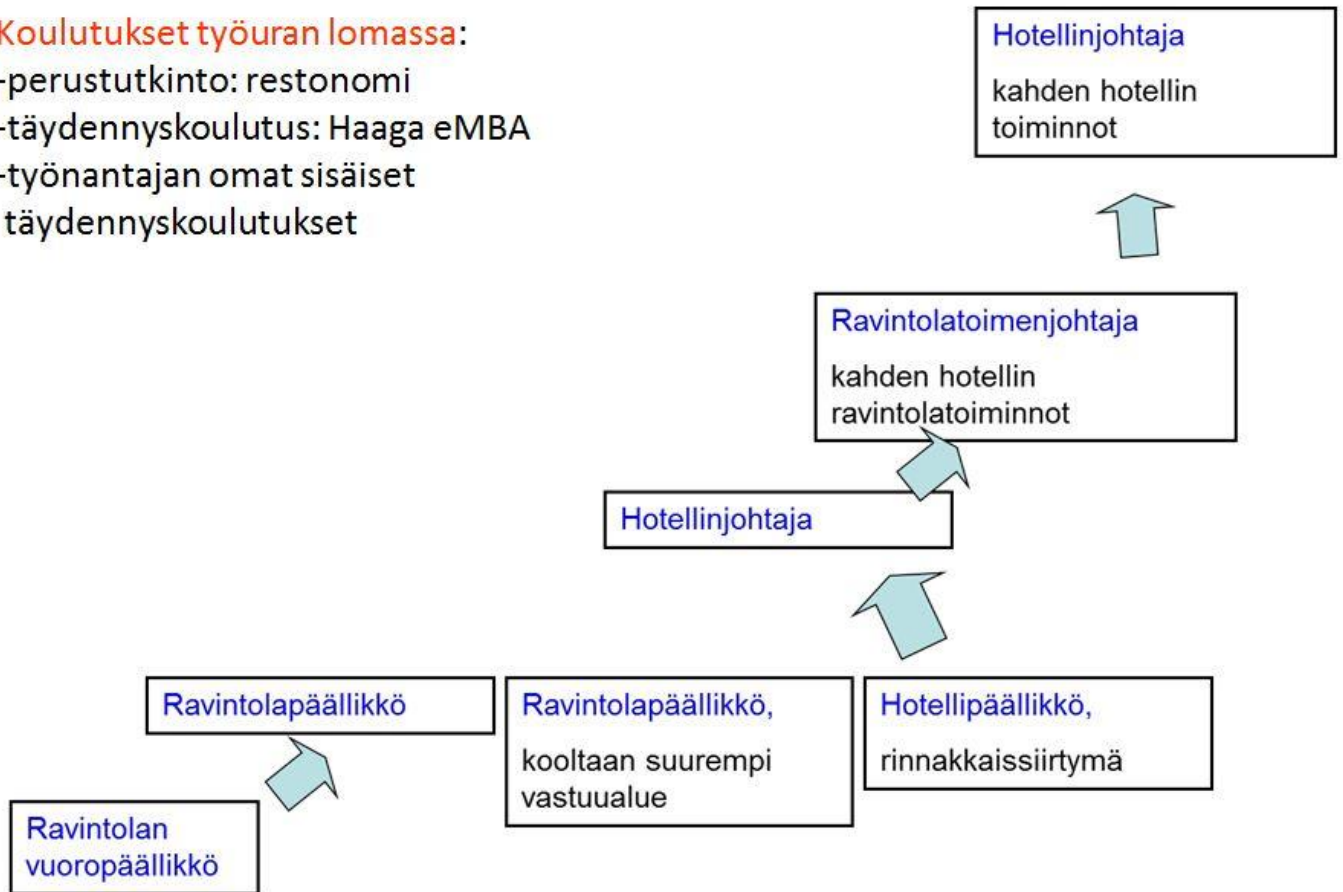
Koulutukset työuran lomassa:
-perustutkinto: restonomi
-täydennyskoulutus: Haaga eMBA
-työnantajan omat sisäiset täydennyskoulutukset

Hotellinjohtaja

kahden hotellin toiminnot

Ravintolatoimenjohtaja

kahden hotellin ravintolatoiminnot

Hotellinjohtaja

Ravintolapäällikkö

Ravintolapäällikkö,

kooltaan suurempi vastuualue

Hotellipäällikkö,

rinnakkaissiirtymä

Ravintolan vuoropäällikkö